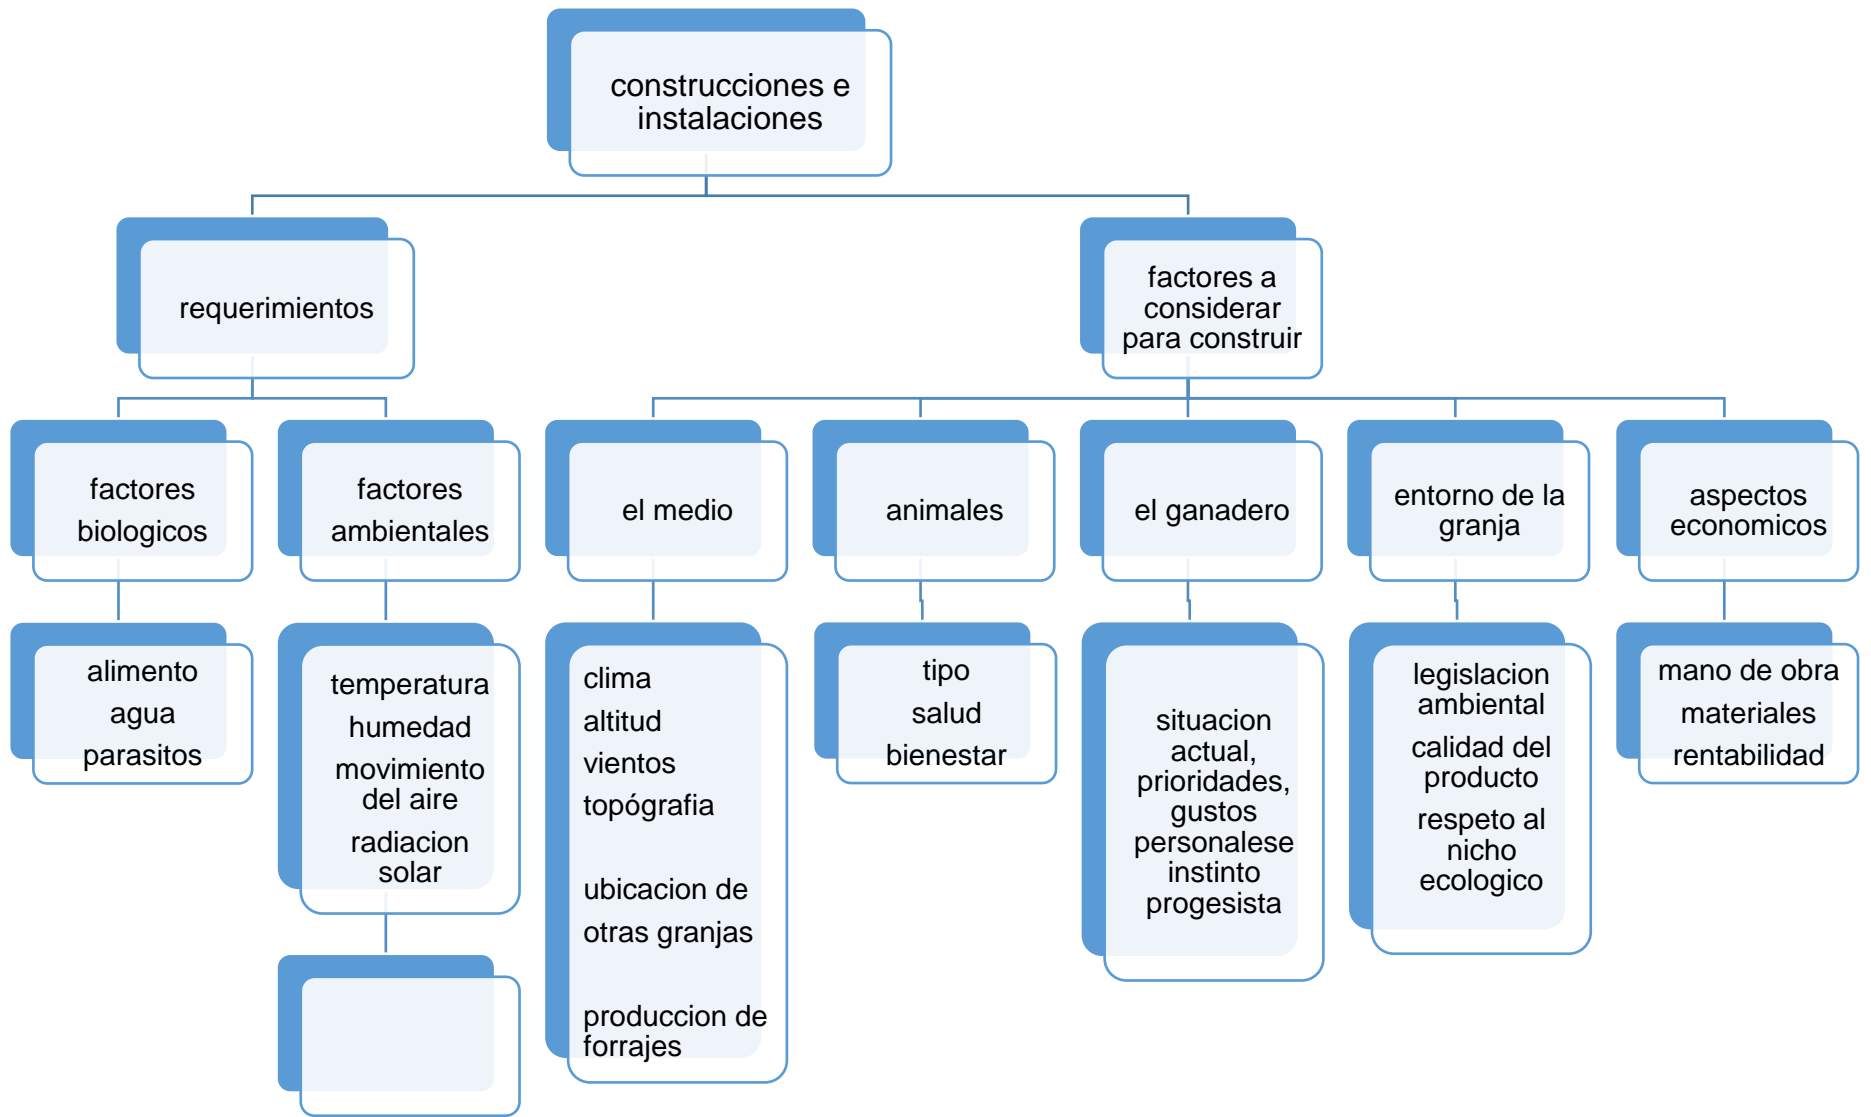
construcciones e instalaciones

requerimientos

factores a considerar para construir

factores biologicos

alimento
agua
parasitos

factores ambientales

temperatura
humedad
movimiento del aire
radiacion solar

el medio

clima
altitud
vientos
topógrafia

ubicacion de otras granjas

produccion de forrajes

animales

tipo
salud
bienestar

el ganadero

situacion actual, prioridades, gustos personalese instinto progesista

entorno de la granja

legislacion ambiental
calidad del producto
respeto al nicho ecologico

aspectos economicos

mano de obra
materiales
rentabilidad